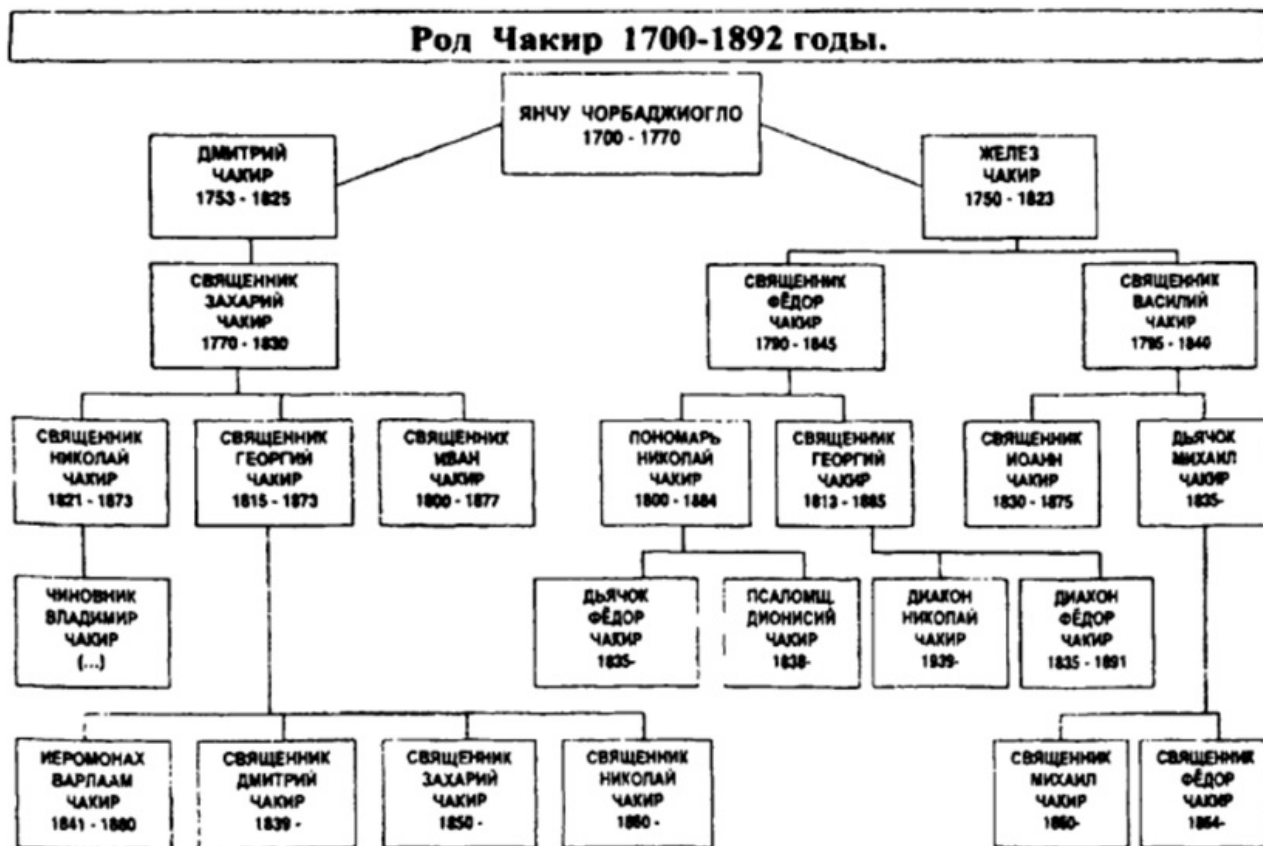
Род Чакир 1700-1892 годы.

ЯНЧУ ЧОРБАДЖИОГЛО
1700 - 1770

ДМИТРИЙ
ЧАКИР
1753 - 1825

ЖЕЛЕЗ
ЧАКИР
1750 - 1823

СВЯЩЕННИК
ЗАХАРИЙ
ЧАКИР
1770 - 1830

СВЯЩЕННИК
ФЁДОР
ЧАКИР
1790 - 1845

СВЯЩЕННИК
ВАСИЛИЙ
ЧАКИР
1795 - 1840

СВЯЩЕННИК
НИКОЛАЙ
ЧАКИР
1821 - 1873

СВЯЩЕННИК
ГЕОРГИЙ
ЧАКИР
1815 - 1873

СВЯЩЕННИК
ИВАН
ЧАКИР
1800 - 1877

ПОНОМАРЬ
НИКОЛАЙ
ЧАКИР
1800 - 1884

СВЯЩЕННИК
ГЕОРГИЙ
ЧАКИР
1813 - 1885

СВЯЩЕННИК
ИОАНН
ЧАКИР
1830 - 1875

ДЬЯЧОК
МИХАИЛ
ЧАКИР
1835-

ЧИНОВНИК
ВЛАДИМИР
ЧАКИР
(...)

ДЬЯЧОК
ФЁДОР
ЧАКИР
1835-

ПСАЛОМЩ.
ДИОНИСИЙ
ЧАКИР
1838-

ДИАКОН
НИКОЛАЙ
ЧАКИР
1939-

ДИАКОН
ФЁДОР
ЧАКИР
1835 - 1891

ИЕРОМОНАХ
ВАРЛААМ
ЧАКИР
1841 - 1880

СВЯЩЕННИК
ДМИТРИЙ
ЧАКИР
1839 -

СВЯЩЕННИК
ЗАХАРИЙ
ЧАКИР
1850 -

СВЯЩЕННИК
НИКОЛАЙ
ЧАКИР
1860 -

СВЯЩЕННИК
МИХАИЛ
ЧАКИР
1860-

СВЯЩЕННИК
ФЁДОР
ЧАКИР
1864-